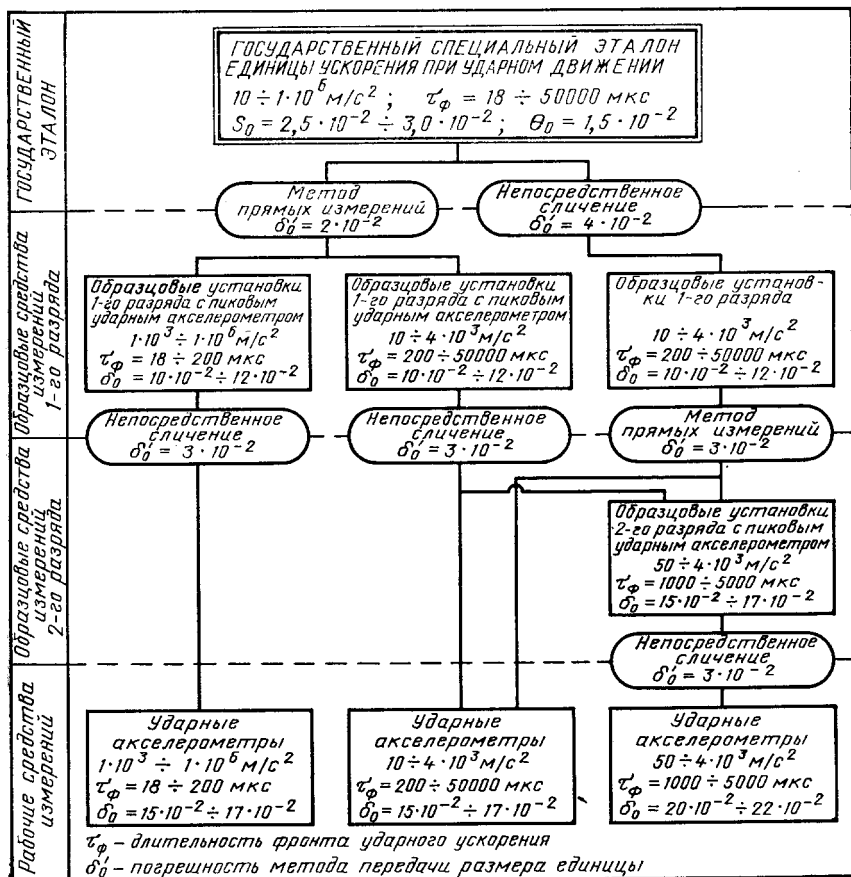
ГОСУДАРСТВЕННЫЙ ЭТАЛОН

ГОСУДАРСТВЕННЫЙ СПЕЦИАЛЬНЫЙ ЭТАЛОН ЕДИНИЦЫ УСКОРЕНИЯ ПРИ УДАРНОМ ДВИЖЕНИИ
$10 \div 1 \cdot 10^6$ м/с$^2$ ; $\tau_ф = 18 \div 50000$ мкс
$S_0 = 2,5 \cdot 10^{-2} \div 3,0 \cdot 10^{-2}$ ; $\Theta_0 = 1,5 \cdot 10^{-2}$

Образцовые средства измерений 1-го разряда

Метод прямых измерений $\delta_0' = 2 \cdot 10^{-2}$

Непосредственное сличение $\delta_0' = 4 \cdot 10^{-2}$

Образцовые установки 1-го разряда с пиковым ударным акселерометром
$1 \cdot 10^3 \div 1 \cdot 10^6$ м/с$^2$
$\tau_ф = 18 \div 200$ мкс
$\delta_0 = 10 \cdot 10^{-2} \div 12 \cdot 10^{-2}$

Образцовые установки 1-го разряда с пиковым ударным акселерометром
$10 \div 4 \cdot 10^3$ м/с$^2$
$\tau_ф = 200 \div 50000$ мкс
$\delta_0 = 10 \cdot 10^{-2} \div 12 \cdot 10^{-2}$

Образцовые установки 1-го разряда
$10 \div 4 \cdot 10^3$ м/с$^2$
$\tau_ф = 200 \div 50000$ мкс
$\delta_0 = 10 \cdot 10^{-2} \div 12 \cdot 10^{-2}$

Образцовые средства измерений 2-го разряда

Непосредственное сличение $\delta_0' = 3 \cdot 10^{-2}$

Непосредственное сличение $\delta_0' = 3 \cdot 10^{-2}$

Метод прямых измерений $\delta_0' = 3 \cdot 10^{-2}$

Образцовые установки 2-го разряда с пиковым ударным акселерометром
$50 \div 4 \cdot 10^3$ м/с$^2$
$\tau_ф = 1000 \div 5000$ мкс
$\delta_0 = 15 \cdot 10^{-2} \div 17 \cdot 10^{-2}$

Непосредственное сличение $\delta_0' = 3 \cdot 10^{-2}$

Рабочие средства измерений

Ударные акселерометры
$1 \cdot 10^3 \div 1 \cdot 10^6$ м/с$^2$
$\tau_ф = 18 \div 200$ мкс
$\delta_0 = 15 \cdot 10^{-2} \div 17 \cdot 10^{-2}$

Ударные акселерометры
$10 \div 4 \cdot 10^3$ м/с$^2$
$\tau_ф = 200 \div 50000$ мкс
$\delta_0 = 15 \cdot 10^{-2} \div 17 \cdot 10^{-2}$

Ударные акселерометры
$50 \div 4 \cdot 10^3$ м/с$^2$
$\tau_ф = 1000 \div 5000$ мкс
$\delta_0 = 20 \cdot 10^{-2} \div 22 \cdot 10^{-2}$

$\tau_ф$ – длительность фронта ударного ускорения
$\delta_0'$ – погрешность метода передачи размера единицы